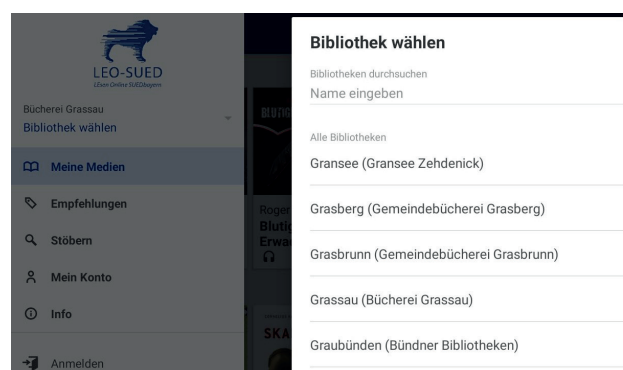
LEO-SUED
LEsen Online SUEDbayern

Bücherei Grassau
Bibliothek wählen

Meine Medien

Empfehlungen

Stöbern

Mein Konto

Info

Anmelden

BLUTIG

Roger
Blutig
Erwa

SKA

Bibliothek wählen

Bibliotheken durchsuchen
Name eingeben

Alle Bibliotheken

Gransee (Gransee Zehdenick)

Grasberg (Gemeindebücherei Grasberg)

Grasbrunn (Gemeindebücherei Grasbrunn)

Grassau (Bücherei Grassau)

Graubünden (Bündner Bibliotheken)